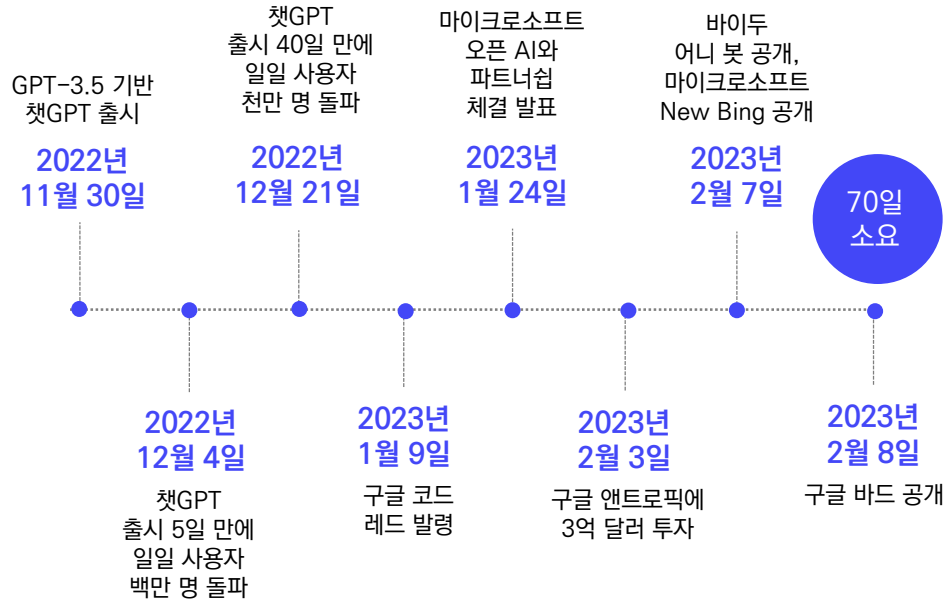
GPT-3.5 기반 챗GPT 출시

2022년
11월 30일

챗GPT 출시 40일 만에 일일 사용자 천만 명 돌파

2022년
12월 21일

마이크로소프트 오픈 AI와 파트너쉽 체결 발표

2023년
1월 24일

바이두 어니 봇 공개, 마이크로소프트 New Bing 공개

2023년
2월 7일

70일
소요

2022년
12월 4일

챗GPT 출시 5일 만에 일일 사용자 백만 명 돌파

2023년
1월 9일

구글 코드 레드 발령

2023년
2월 3일

구글 앤트로픽에 3억 달러 투자

2023년
2월 8일

구글 바드 공개